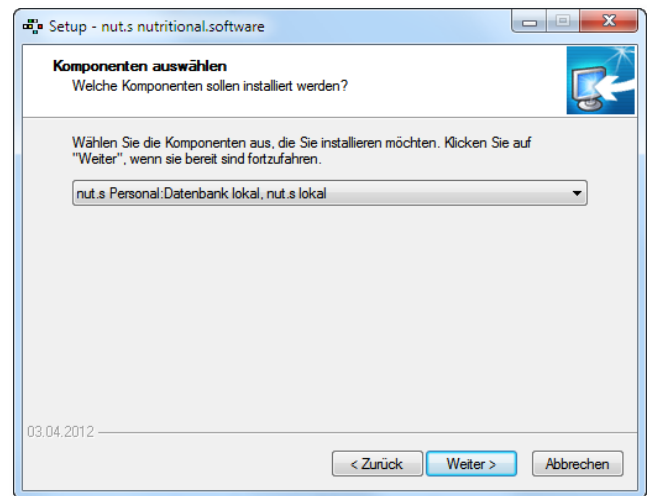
Setup - nut.s nutritional.software

Komponenten auswählen
Welche Komponenten sollen installiert werden?

Wählen Sie die Komponenten aus, die Sie installieren möchten. Klicken Sie auf "Weiter", wenn sie bereit sind fortzufahren.

nut.s Personal:Datenbank lokal, nut.s lokal

03.04.2012

< Zurück
Weiter >
Abbrechen